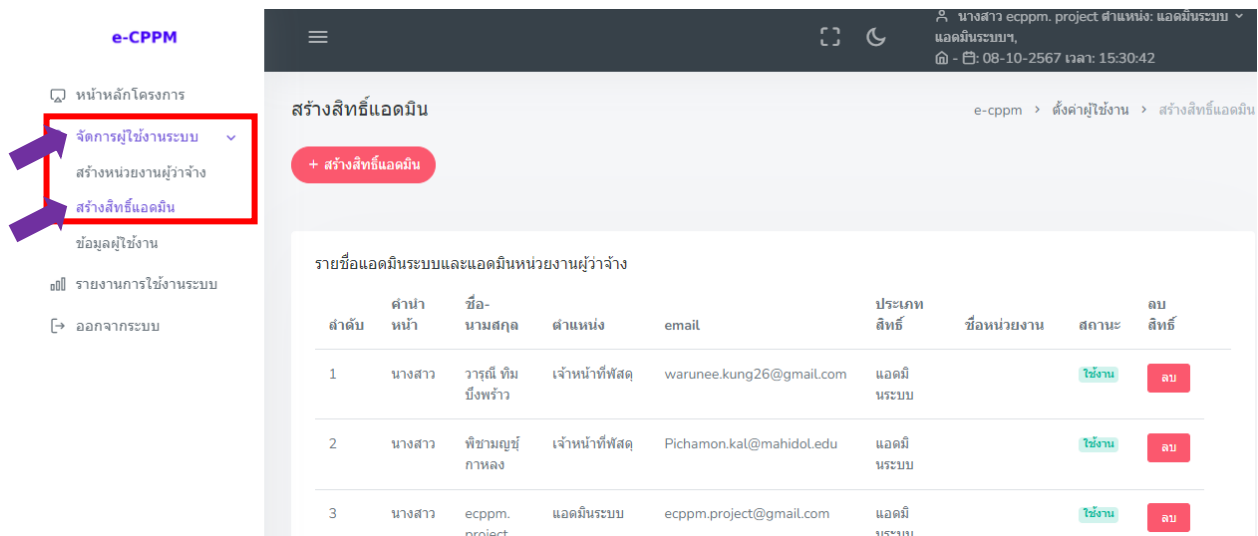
e-CPPM

หน้าหลักโครงการ
จัดการผู้ใช้งานระบบ
สร้างหน่วยงานผู้ว่าจ้าง
สร้างสิทธิ์แอดมิน
ข้อมูลผู้ใช้งาน
รายงานการใช้งานระบบ
ออกจากระบบ

นางสาว ecppm. project ตำแหน่ง: แอดมินระบบ แอดมินระบบฯ,
- 08-10-2567 เวลา: 15:30:42

สร้างสิทธิ์แอดมิน

e-cppm › ตั้งค่าผู้ใช้งาน › สร้างสิทธิ์แอดมิน

+ สร้างสิทธิ์แอดมิน

รายชื่อแอดมินระบบและแอดมินหน่วยงานผู้ว่าจ้าง

| ลำดับ | คำนำหน้า | ชื่อ-นามสกุล | ตำแหน่ง | email | ประเภทสิทธิ์ | ชื่อหน่วยงาน | สถานะ | ลบสิทธิ์ |
|---|---|---|---|---|---|---|---|---|
| 1 | นางสาว | วารุณี ทิมบึงพร้าว | เจ้าหน้าที่พัสดุ | warunee.kung26@gmail.com | แอดมินระบบ | | ใช้งาน | ลบ |
| 2 | นางสาว | พิชามญชุ์ กาหลง | เจ้าหน้าที่พัสดุ | Pichamon.kal@mahidol.edu | แอดมินระบบ | | ใช้งาน | ลบ |
| 3 | นางสาว | ecppm. project | แอดมินระบบ | ecppm.project@gmail.com | แอดมินระบบ | | ใช้งาน | ลบ |